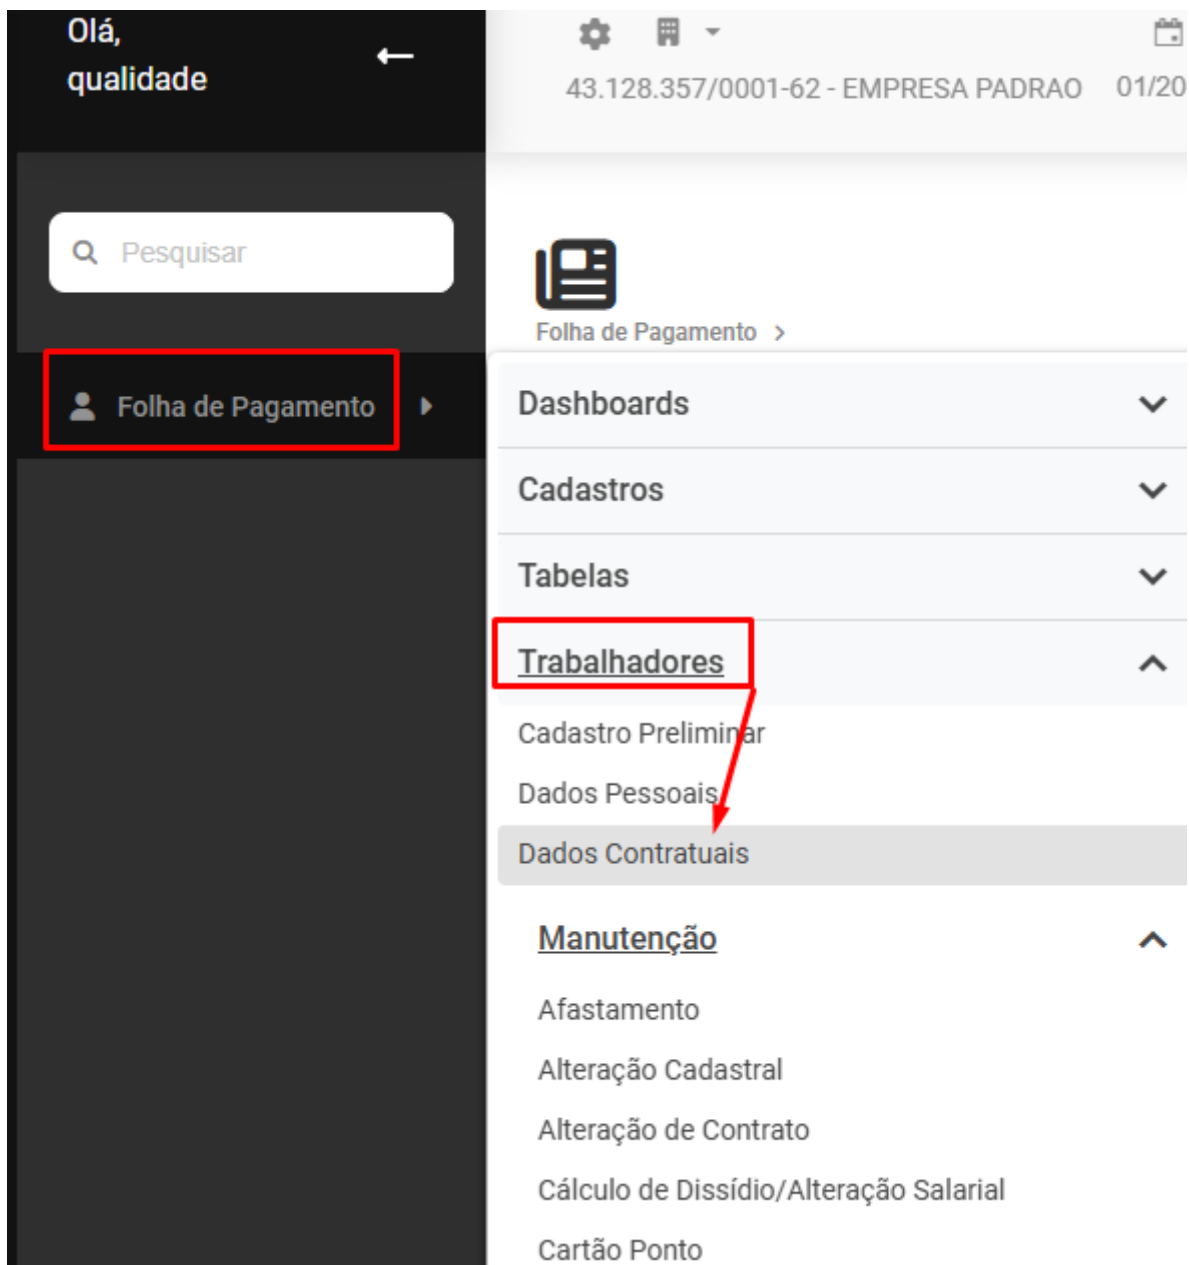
Olá,
qualidade

43.128.357/0001-62 - EMPRESA PADRAO 01/20

Pesquisar

Folha de Pagamento

Folha de Pagamento >

Dashboards

Cadastros

Tabelas

Trabalhadores

Cadastro Preliminar

Dados Pessoais

Dados Contratuais

Manutenção

Afastamento

Alteração Cadastral

Alteração de Contrato

Cálculo de Dissídio/Alteração Salarial

Cartão Ponto